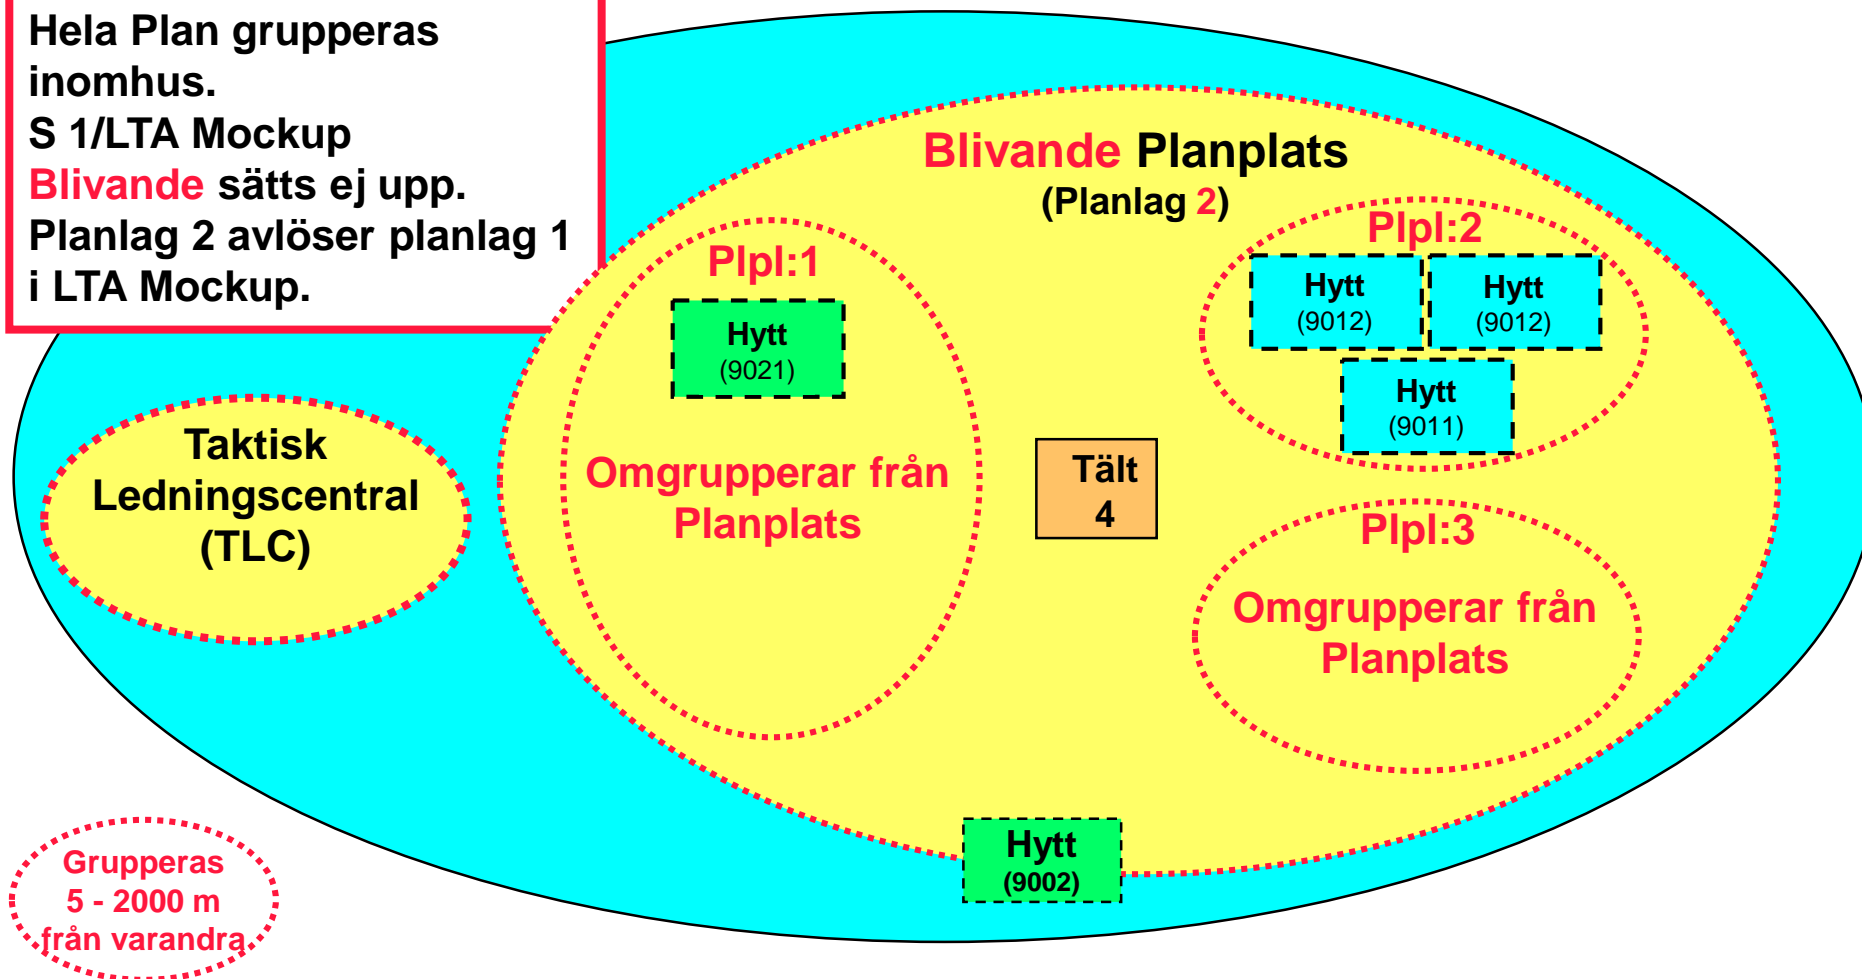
Hela Plan grupperas inomhus.
S 1/LTA Mockup
Blivande sätts ej upp.
Planlag 2 avlöser planlag 1 i LTA Mockup.

Blivande Planplats
(Planlag 2)

Plpl:1
Hytt
(9021)
Omgrupperar från Planplats

Plpl:2
Hytt
(9012)
Hytt
(9012)
Hytt
(9011)

Tält
4

Plpl:3
Omgrupperar från Planplats

Taktisk Ledningscentral (TLC)

Hytt
(9002)

Grupperas
5 - 2000 m
från varandra